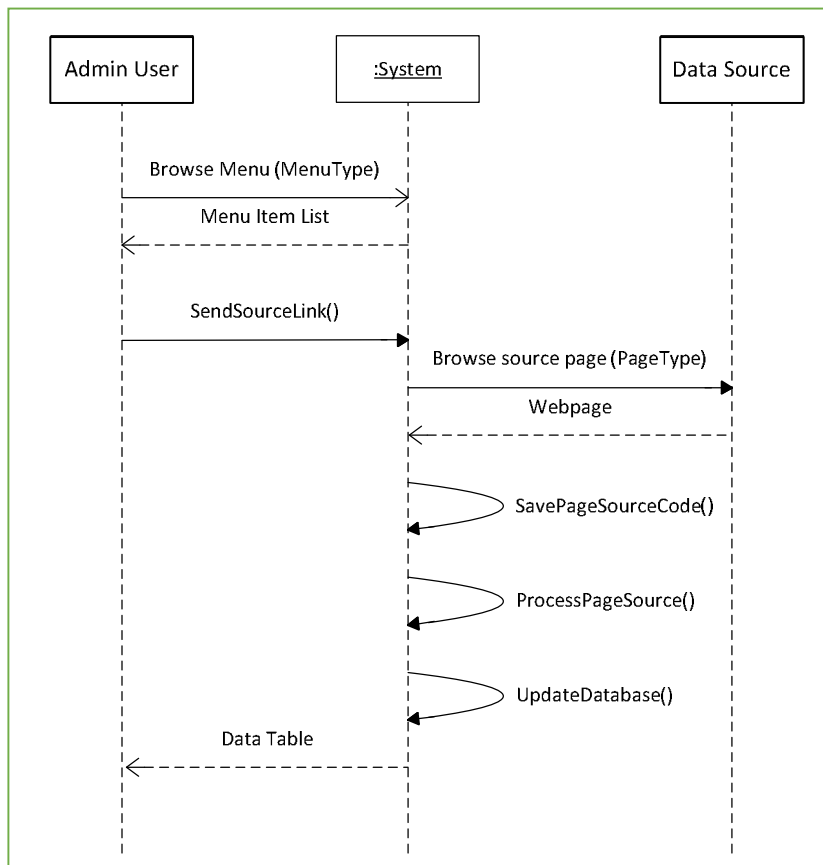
Admin User

:System

Data Source

Browse Menu (MenuType)

Menu Item List

SendSourceLink()

Browse source page (PageType)

Webpage

SavePageSourceCode()

ProcessPageSource()

UpdateDatabase()

Data Table